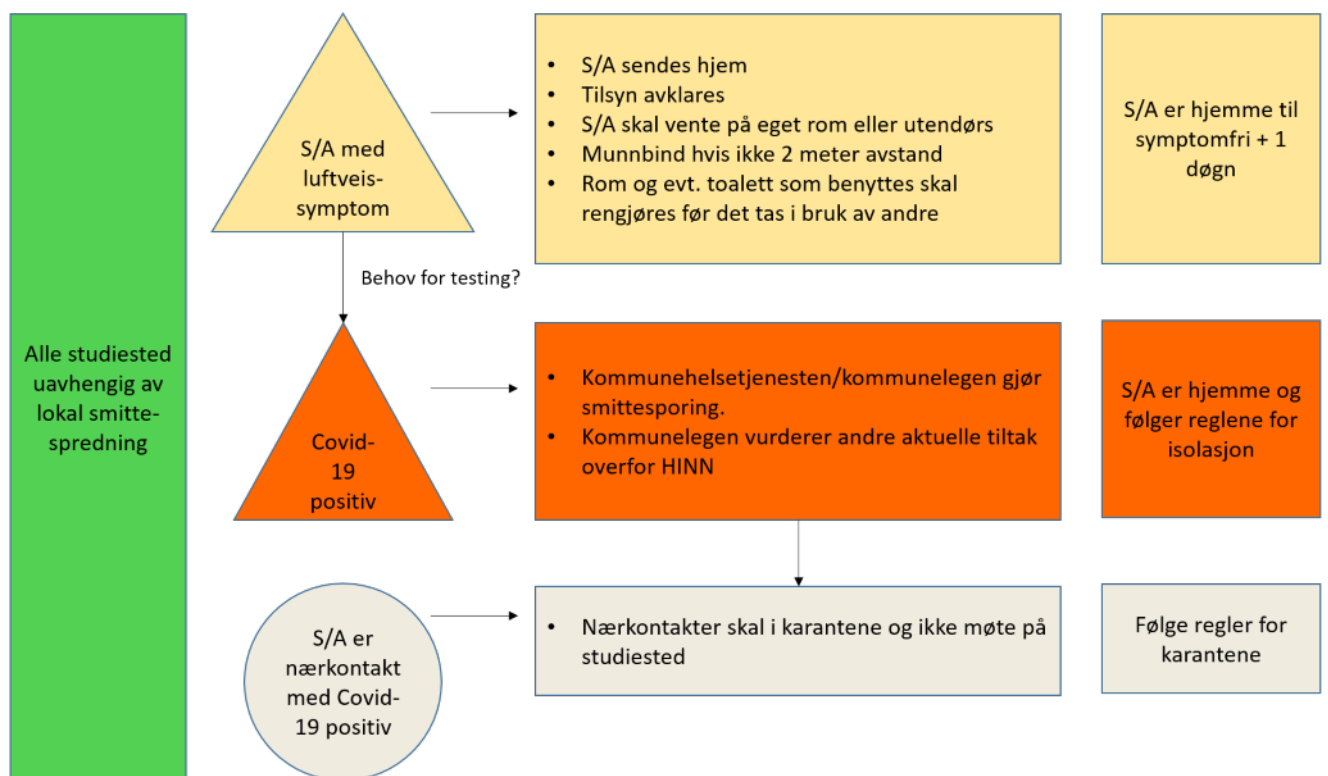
Alle studiested uavhengig av lokal smittespredning

S/A med luftveissymptom

- S/A sendes hjem
- Tilsyn avklares
- S/A skal vente på eget rom eller utendørs
- Munnbind hvis ikke 2 meter avstand
- Rom og evt. toalett som benyttes skal rengjøres før det tas i bruk av andre

S/A er hjemme til symptomfri + 1 døgn

Behov for testing?

Covid-19 positiv

- Kommunehelsetjenesten/kommunelegen gjør smittesporing.
- Kommunelegen vurderer andre aktuelle tiltak overfor HINN

S/A er hjemme og følger reglene for isolasjon

S/A er nærkontakt med Covid-19 positiv

- Nærkontakter skal i karantene og ikke møte på studiested

Følge regler for karantene